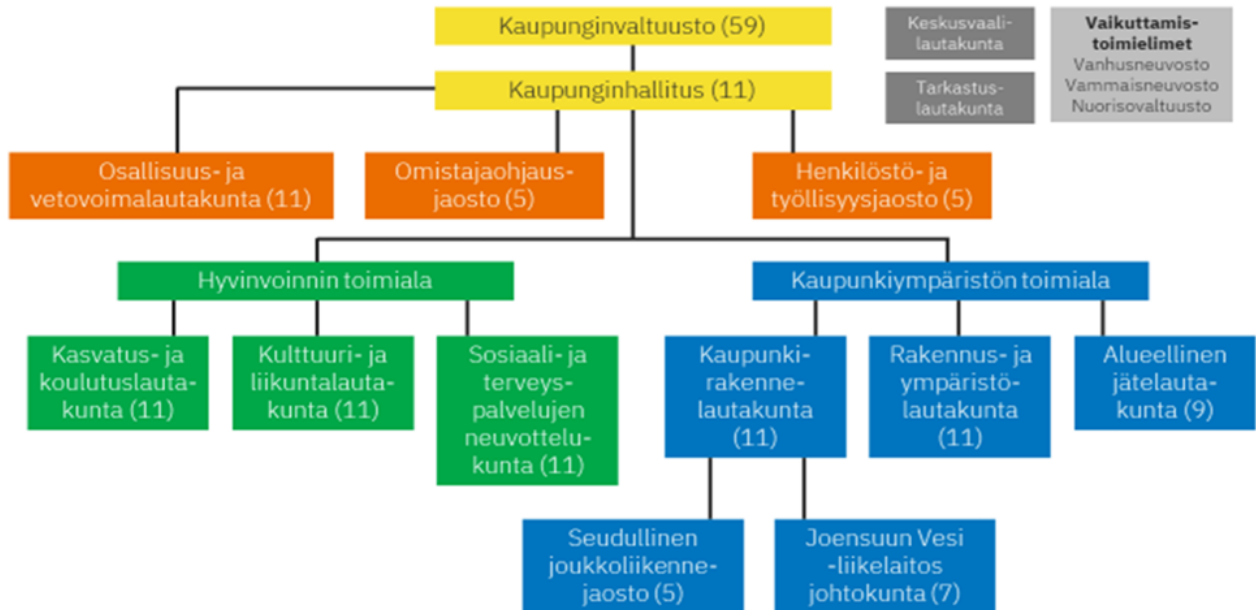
Kaupunginvaltuusto (59)

Keskusvaalilautakunta

Vaikuttamistoimielimet
Vanhusneuvosto
Vammaisneuvosto
Nuorisovaltuusto

Kaupunginhallitus (11)

Tarkastuslautakunta

Osallisuus- ja vetovoimalautakunta (11)

Omistajaohjausjaosto (5)

Henkilöstö- ja työllisyysjaosto (5)

Hyvinvoinnin toimiala

Kaupunkiympäristön toimiala

Kasvatus- ja koulutuslautakunta (11)

Kulttuuri- ja liikuntalautakunta (11)

Sosiaali- ja terveyspalvelujen neuvottelukunta (11)

Kaupunkirakennelautakunta (11)

Rakennus- ja ympäristölautakunta (11)

Alueellinen jätelautakunta (9)

Seudullinen joukkoliikennejaosto (5)

Joensuun Vesi -liikelaitos johtokunta (7)